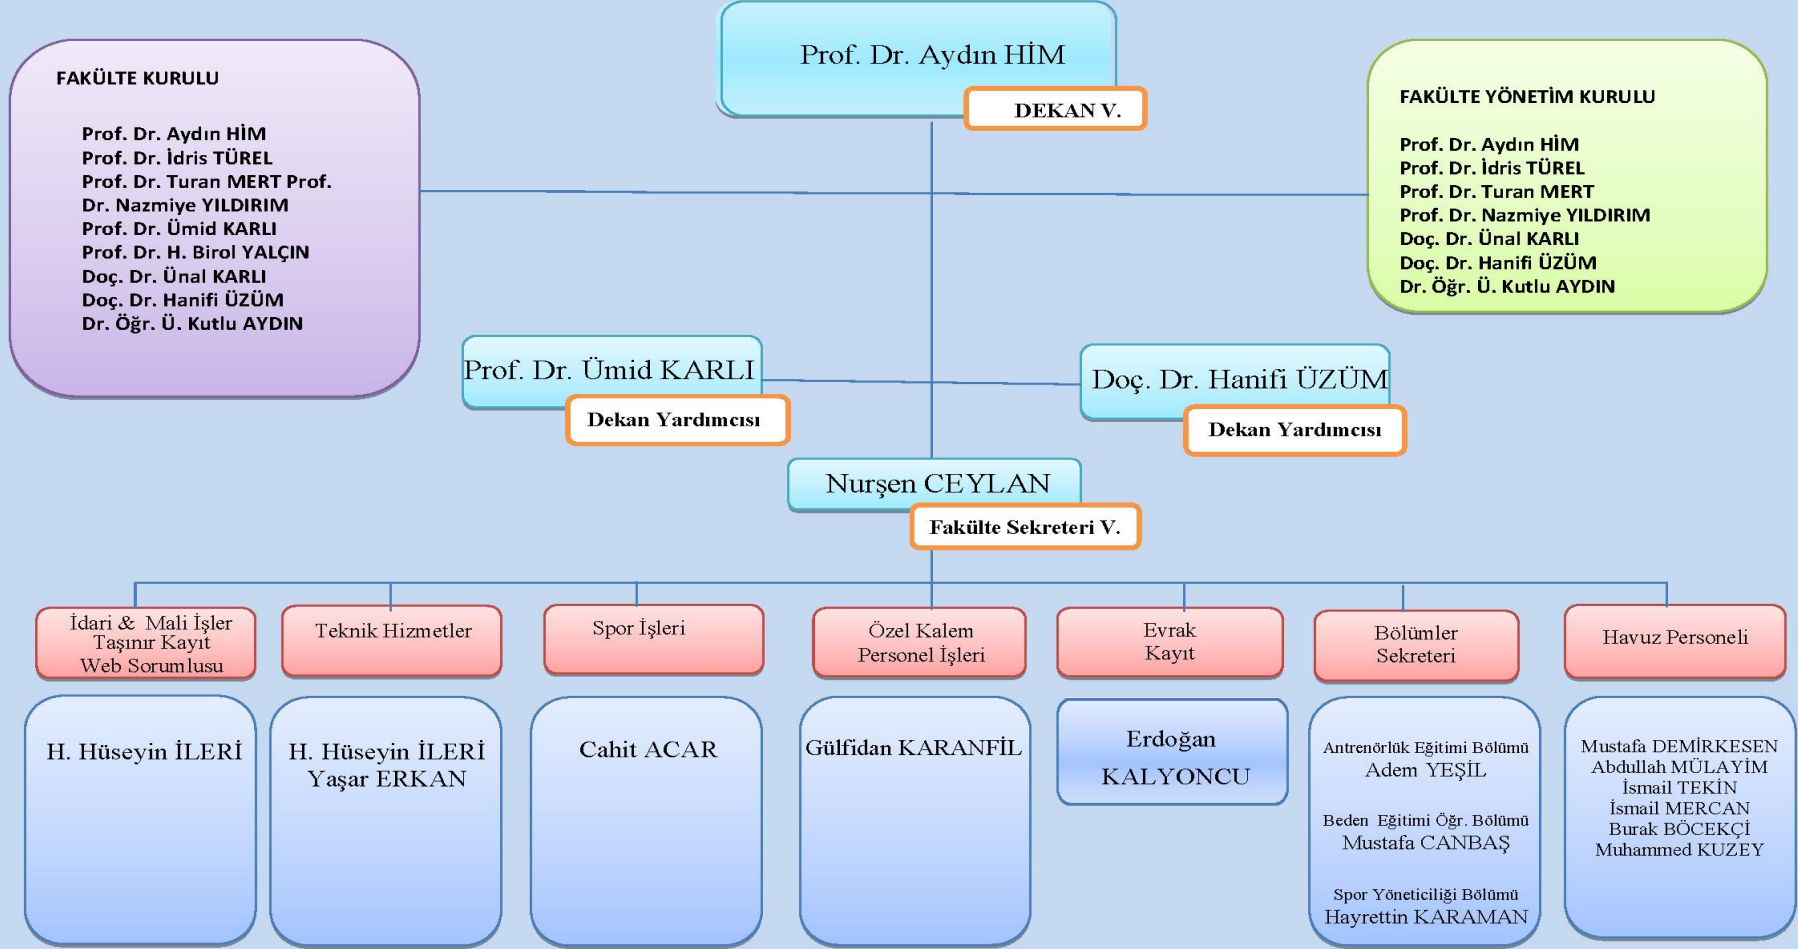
Prof. Dr. Aydın HİM
DEKAN V.

FAKÜLTE KURULU

Prof. Dr. Aydın HİM
Prof. Dr. İdris TÜREL
Prof. Dr. Turan MERT Prof.
Dr. Nazmiye YILDIRIM
Prof. Dr. Ümid KARLI
Prof. Dr. H. Birol YALÇIN
Doç. Dr. Ünal KARLI
Doç. Dr. Hanifi ÜZÜM
Dr. Öğr. Ü. Kutlu AYDIN

FAKÜLTE YÖNETİM KURULU

Prof. Dr. Aydın HİM
Prof. Dr. İdris TÜREL
Prof. Dr. Turan MERT
Prof. Dr. Nazmiye YILDIRIM
Doç. Dr. Ünal KARLI
Doç. Dr. Hanifi ÜZÜM
Dr. Öğr. Ü. Kutlu AYDIN

Prof. Dr. Ümid KARLI
Dekan Yardımcısı

Doç. Dr. Hanifi ÜZÜM
Dekan Yardımcısı

Nurşen CEYLAN
Fakülte Sekreteri V.

İdari & Mali İşler Taşınır Kayıt Web Sorumlusu

H. Hüseyin İLERİ

Teknik Hizmetler

H. Hüseyin İLERİ
Yaşar ERKAN

Spor İşleri

Cahit ACAR

Özel Kalem Personel İşleri

Gülfidan KARANFİL

Evrak Kayıt

Erdoğan KALYONCU

Bölümler Sekreteri

Antrenörlük Eğitimi Bölümü
Adem YEŞİL

Beden Eğitimi Öğr. Bölümü
Mustafa CANBAŞ

Spor Yöneticiliği Bölümü
Hayrettin KARAMAN

Havuz Personeli

Mustafa DEMİRKESEN
Abdullah MÜLAYİM
İsmail TEKİN
İsmail MERCAN
Burak BÖCEKÇİ
Muhammed KUZEY